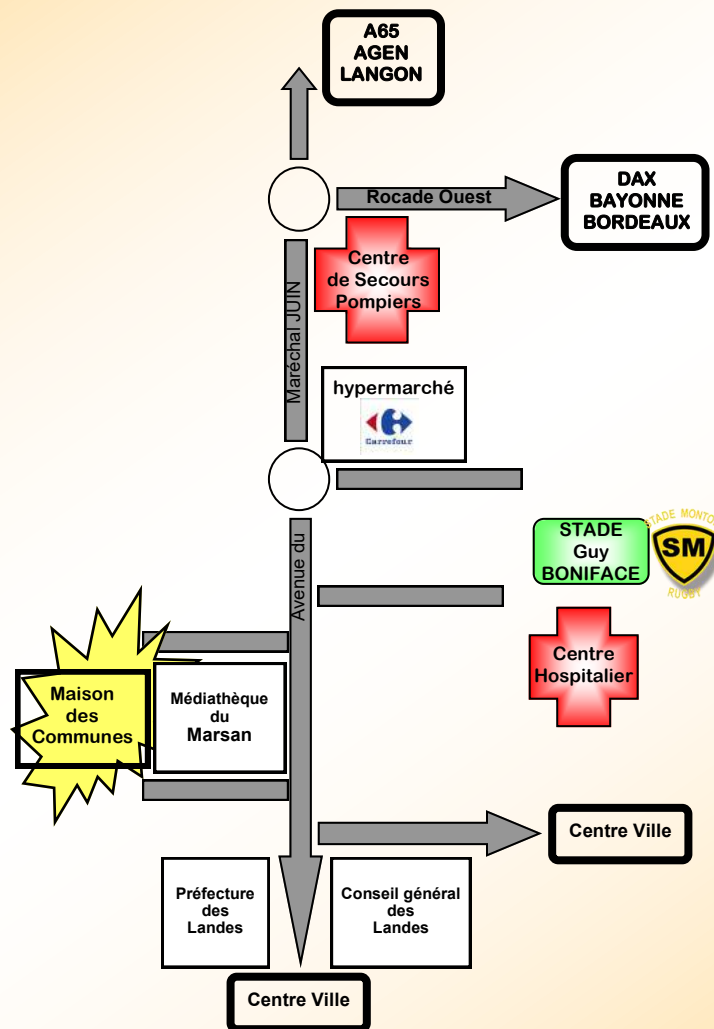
A65
AGEN
LANGON

Rocade Ouest

DAX
BAYONNE
BORDEAUX

Centre
de Secours
Pompiers

Maréchal JUIN

hypermarché

Carrefour

Avenue du

STADE
Guy
BONIFACE

STADE MONTO
SM
RUGBY

Centre
Hospitalier

Maison
des
Communes

Médiathèque
du
Marsan

Centre Ville

Préfecture
des
Landes

Conseil général
des
Landes

Centre Ville